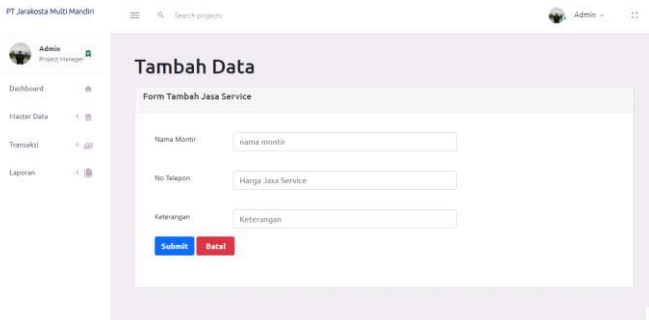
PT Jarakosta Multi Mandiri

Search projects

Admin

Admin
Project Manager

Dashboard

Master Data

Transaksi

Laporan

Tambah Data

Form Tambah Jasa Service

Nama Montir
nama montir

No Telepon
Harga Jasa Service

Keterangan
Keterangan

Submit
Batal